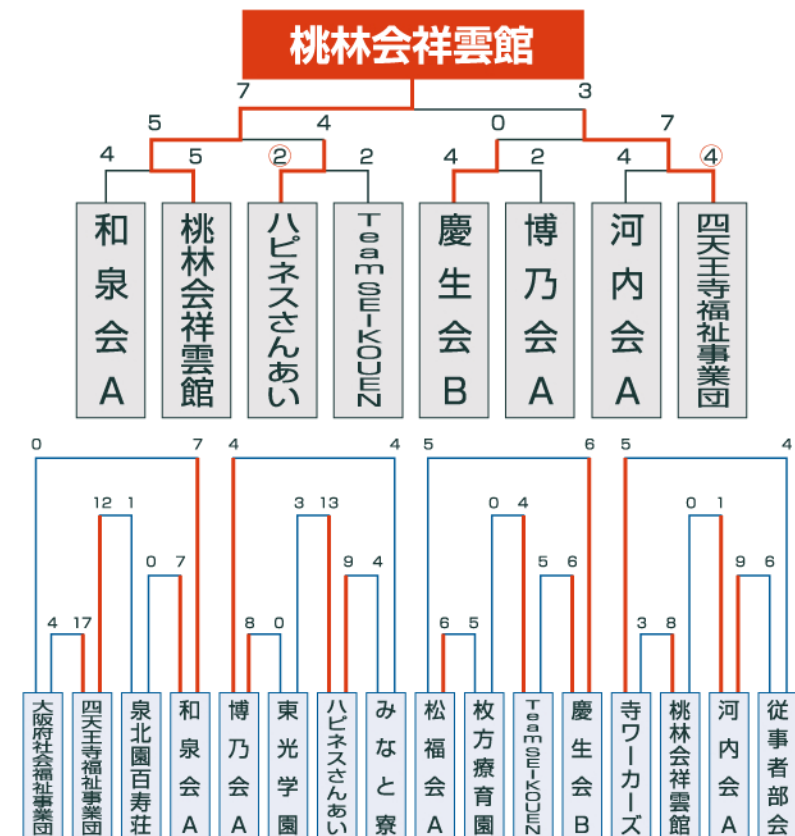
桃林会祥雲館

7 3

5 4 0 7

4 5 ② 2 4 2 4 ④

和泉会A
桃林会祥雲館
ハピネスさんあい
TeamSEIKOUEN
慶生会B
博乃会A
河内会A
四天王寺福祉事業団

0 7 4 4 5 6 5 4

12 1 3 13 0 4 0 1

0 7 9 4 5 6 9 6

4 17 8 0 6 5 3 8

大阪府社会福祉事業団
四天王寺福祉事業団
泉北園百寿荘
和泉会A
博乃会A
東光学園
ハピネスさんあい
みなと寮
松福会A
枚方療育園
TeamSEIKOUEN
慶生会B
寺ワーカーズ
桃林会祥雲館
河内会A
従事者部会